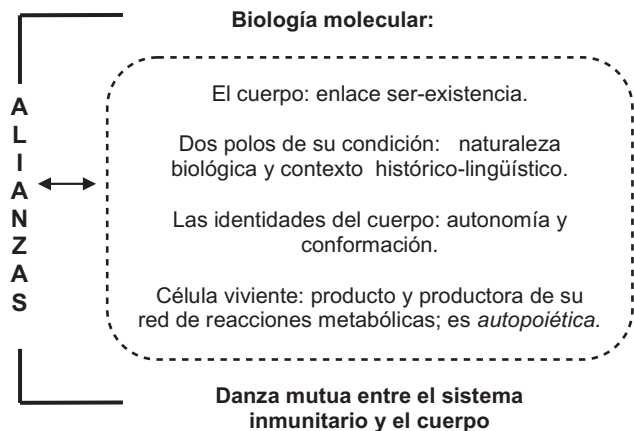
Biología molecular:

A
L
I
A
N
Z
A
S

El cuerpo: enlace ser-existencia.

Dos polos de su condición: naturaleza biológica y contexto histórico-lingüístico.

Las identidades del cuerpo: autonomía y conformación.

Célula viviente: producto y productora de su red de reacciones metabólicas; es *autopoiética.*

Danza mutua entre el sistema inmunitario y el cuerpo